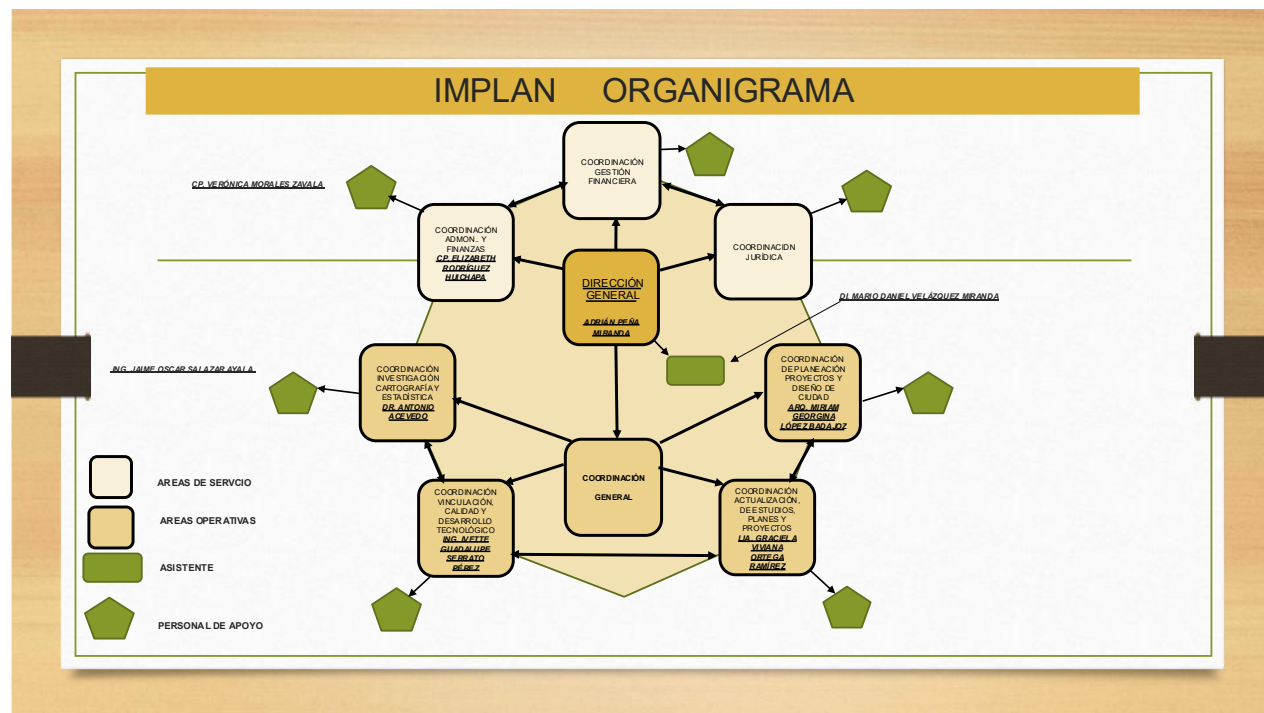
IMPLAN ORGANIGRAMA

COORDINACIÓN GESTIÓN FINANCIERA

CP. VERÓNICA MORALES ZAVALA

COORDINACIÓN ADMON.. Y FINANZAS
CP. ELIZABETH RODRÍGUEZ HUICHAPA

COORDINACIÓN JURÍDICA

DIRECCIÓN GENERAL
ADRIÁN PEÑA MIRANDA

DI. MARIO DANIEL VELÁZQUEZ MIRANDA

ING. JAIME OSCAR SALAZAR AYALA

COORDINACIÓN INVESTIGACIÓN CARTOGRAFÍA Y ESTADÍSTICA
DR. ANTONIO ACEVEDO

COORDINACIÓN DE PLANEACIÓN PROYECTOS Y DISEÑO DE CIUDAD
ARQ. MIRIAM GEORGINA LÓPEZ BADAJOZ

COORDINACIÓN GENERAL

AREAS DE SERVCIO

AREAS OPERATIVAS

ASISTENTE

PERSONAL DE APOYO

COORDINACIÓN VINCULACIÓN, CALIDAD Y DESARROLLO TECNOLÓGICO
ING. IVETTE GUADALUPE SERRATO PÉREZ

COORDINACIÓN ACTUALIZACIÓN, DE ESTUDIOS, PLANES Y PROYECTOS
LIA. GRACIELA VIVIANA ORTEGA RAMÍREZ